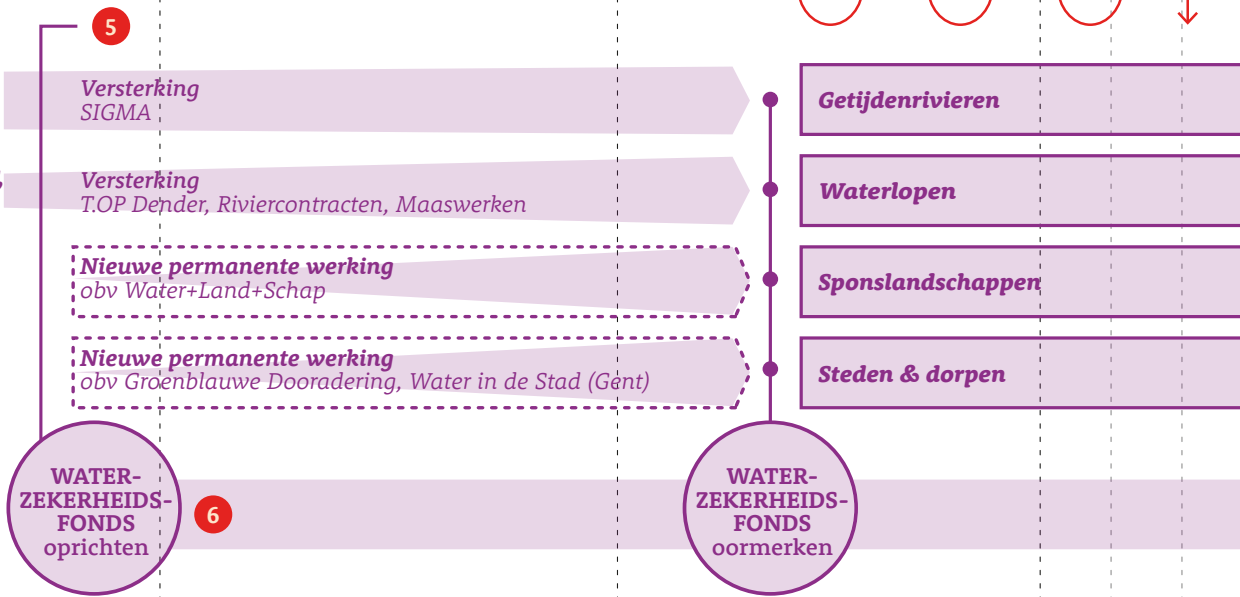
5

Versterking
SIGMA

Getijdenrivieren

Versterking
T.OP Dender, Riviercontracten, Maaswerken

Waterlopen

Nieuwe permanente werking
obv Water+Land+Schap

Sponslandschappen

Nieuwe permanente werking
obv Groenblauwe Dooradering, Water in de Stad (Gent)

Steden & dorpen

WATERZEKERHEIDSFONDS
oprichten

6

WATERZEKERHEIDSFONDS
oormerken